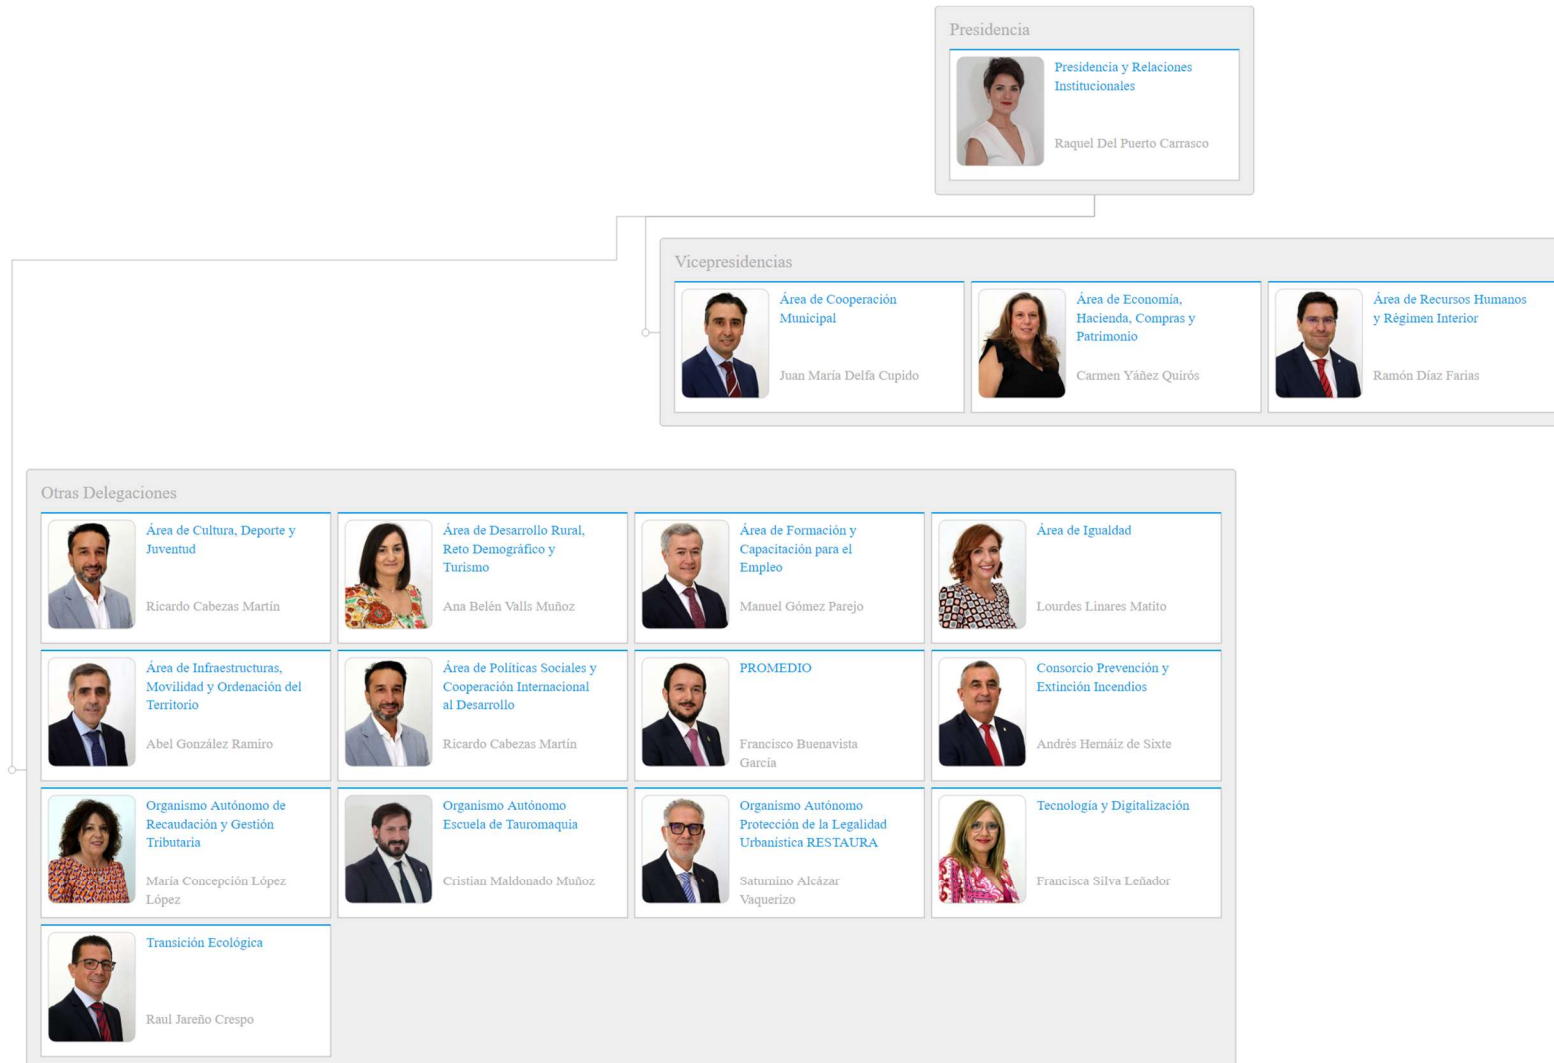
Presidencia

Presidencia y Relaciones Institucionales

Raquel Del Puerto Carrasco

Vicepresidencias

Área de Cooperación Municipal

Juan María Delfa Cupido

Área de Economía, Hacienda, Compras y Patrimonio

Carmen Yáñez Quirós

Área de Recursos Humanos y Régimen Interior

Ramón Díaz Farias

Otras Delegaciones

Área de Cultura, Deporte y Juventud

Ricardo Cabezas Martín

Área de Desarrollo Rural, Reto Demográfico y Turismo

Ana Belén Valls Muñoz

Área de Formación y Capacitación para el Empleo

Manuel Gómez Parejo

Área de Igualdad

Lourdes Linares Matito

Área de Infraestructuras, Movilidad y Ordenación del Territorio

Abel González Ramiro

Área de Políticas Sociales y Cooperación Internacional al Desarrollo

Ricardo Cabezas Martín

PROMEDIO

Francisco Buenavista García

Consorcio Prevención y Extinción Incendios

Andrés Hernáiz de Sixte

Organismo Autónomo de Recaudación y Gestión Tributaria

María Concepción López López

Organismo Autónomo Escuela de Tauromaquia

Cristian Maldonado Muñoz

Organismo Autónomo Protección de la Legalidad Urbanística RESTAURA

Saturnino Alcázar Vaquerizo

Tecnología y Digitalización

Francisca Silva Leñador

Transición Ecológica

Raul Jareño Crespo